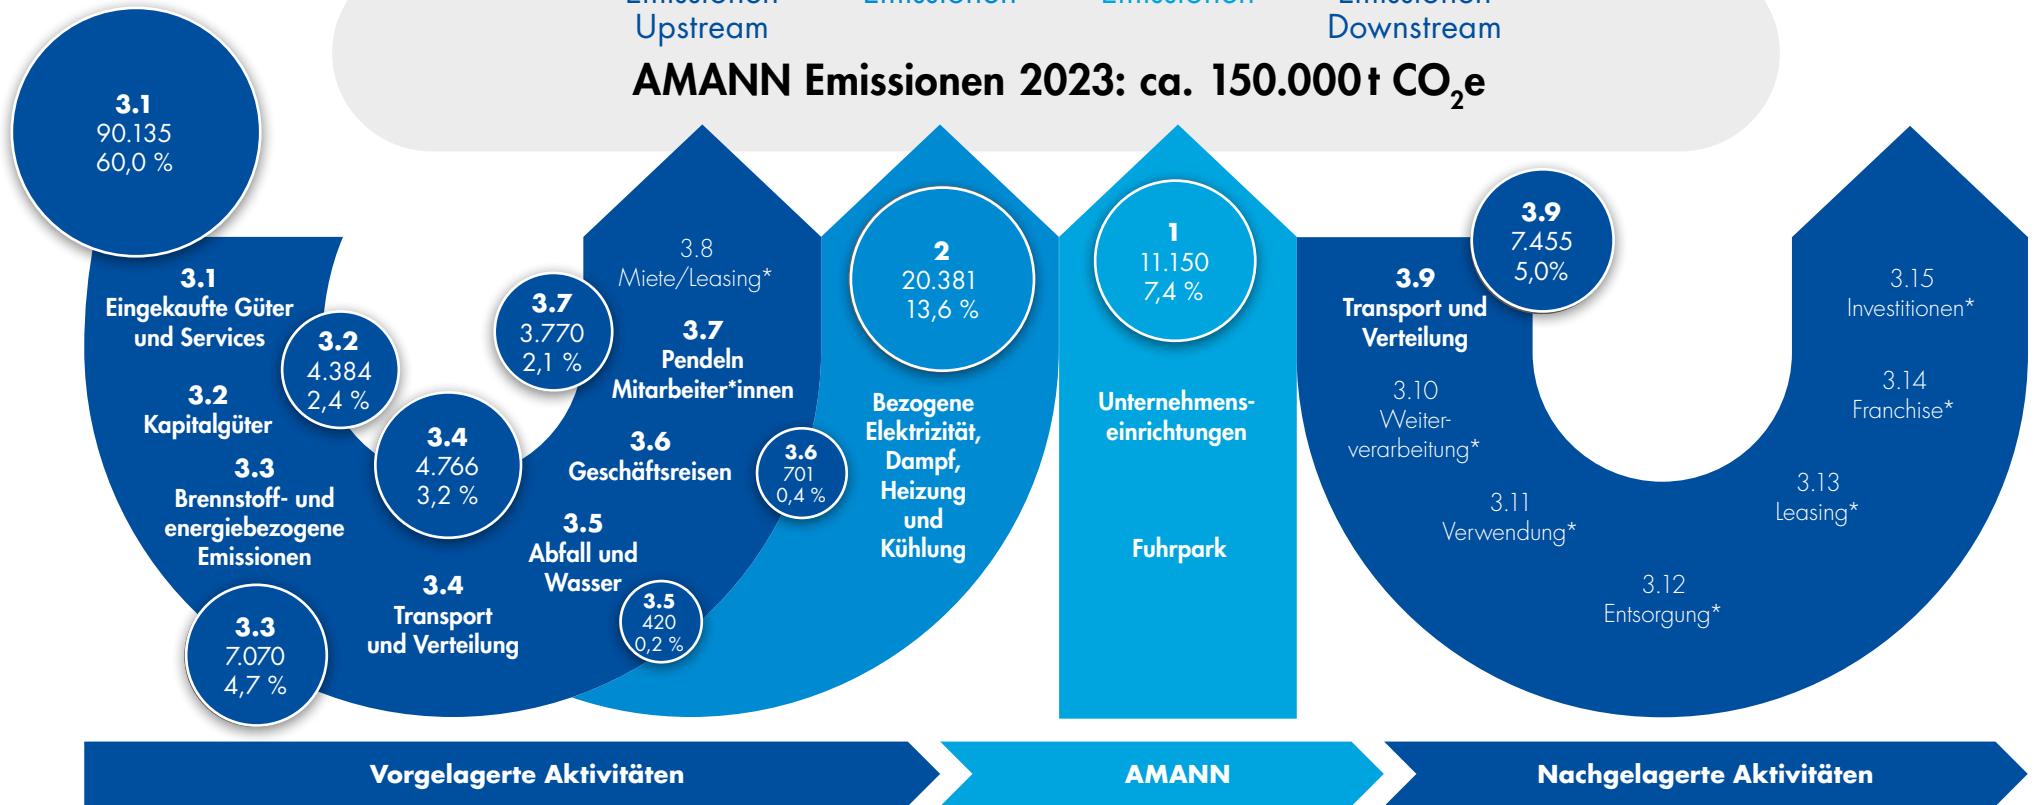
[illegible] Upstream

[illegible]

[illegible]

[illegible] Downstream

AMANN Emissionen 2023: ca. 150.000 t $CO_2e$

3.1
90.135
60,0 %

3.1
Eingekaufte Güter und Services

3.2
4.384
2,4 %

3.2
Kapitalgüter

3.3
Brennstoff- und energiebezogene Emissionen

3.3
7.070
4,7 %

3.4
4.766
3,2 %

3.4
Transport und Verteilung

3.7
3.770
2,1 %

3.8
Miete/Leasing*

3.7
Pendeln Mitarbeiter*innen

3.6
Geschäftsreisen

3.6
701
0,4 %

3.5
Abfall und Wasser

3.5
420
0,2 %

2
20.381
13,6 %

Bezogene Elektrizität, Dampf, Heizung und Kühlung

1
11.150
7,4 %

Unternehmenseinrichtungen

Fuhrpark

3.9
7.455
5,0%

3.9
Transport und Verteilung

3.10
Weiterverarbeitung*

3.11
Verwendung*

3.12
Entsorgung*

3.13
Leasing*

3.14
Franchise*

3.15
Investitionen*

Vorgelagerte Aktivitäten

AMANN

Nachgelagerte Aktivitäten